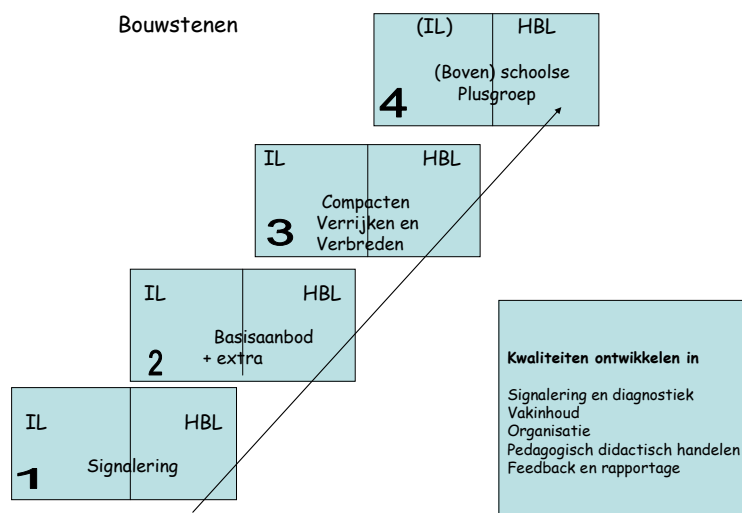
Bouwstenen

(IL) HBL

(Boven) schoolse Plusgroep

4

IL HBL

Compacten Verrijken en Verbreden

3

IL HBL

Basisaanbod + extra

2

IL HBL

Signalering

1

**Kwaliteiten ontwikkelen in**

Signalering en diagnostiek
Vakinhoud
Organisatie
Pedagogisch didactisch handelen
Feedback en rapportage